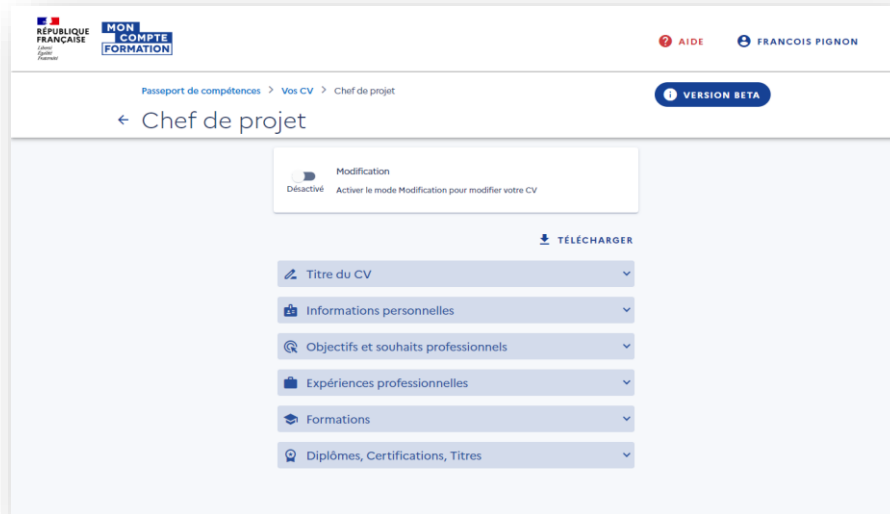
RÉPUBLIQUE FRANÇAISE
Liberté
Égalité
Fraternité

MON COMPTE FORMATION

AIDE

FRANCOIS PIGNON

Passeport de compétences > Vos CV > Chef de projet

VERSION BETA

← Chef de projet

Modification
Désactivé
Activer le mode Modification pour modifier votre CV

TÉLÉCHARGER

Titre du CV

Informations personnelles

Objectifs et souhaits professionnels

Expériences professionnelles

Formations

Diplômes, Certifications, Titres